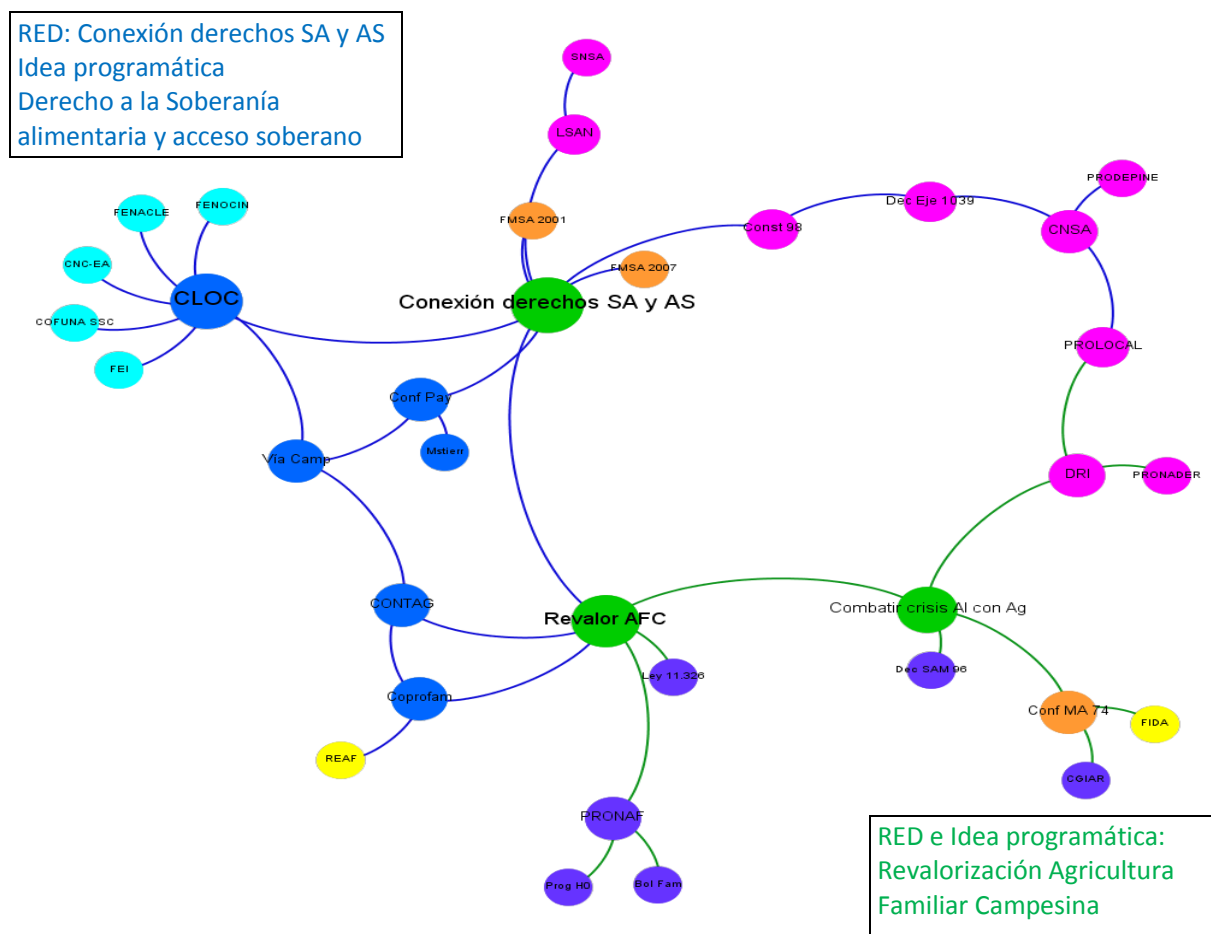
RED: Conexión derechos SA y AS
Idea programática
Derecho a la Soberanía alimentaria y acceso soberano

SNSA
LSAN
FMSA 2001
FENACLE
FENOCIN
CNC-EA
CLOC
COFUNA SSC
FEI
Conexión derechos SA y AS
FMSA 2007
Const 98
Dec Eje 1039
PRODEPINE
CNSA
PROLOCAL
Conf Pay
Mstierr
Via Camp
DRI
PRONADER
CONTAG
Revalor AFC
Combatir crisis Al con Ag
Ley 11.326
Dec SAM 96
Coprofam
REAF
Conf MA 74
FIDA
CGIAR
PRONAF
Prog H0
Bol Fam

RED e Idea programática:
Revalorización Agricultura Familiar Campesina